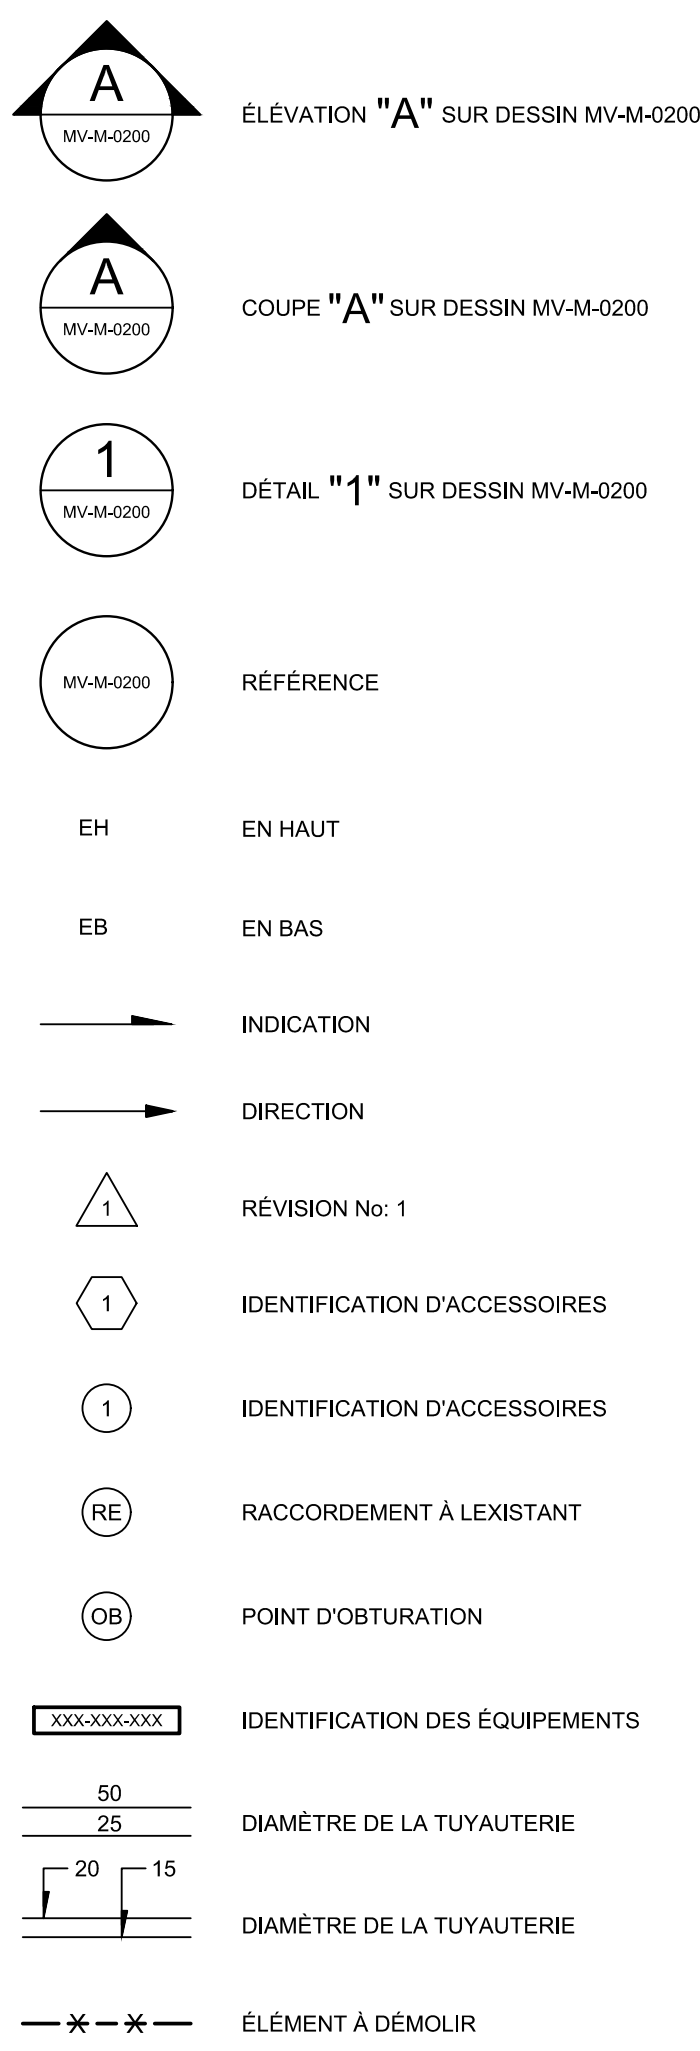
A
MV-M-0200

ÉLÉVATION "A" SUR DESSIN MV-M-0200

A
MV-M-0200

COUPE "A" SUR DESSIN MV-M-0200

1
MV-M-0200

DÉTAIL "1" SUR DESSIN MV-M-0200

MV-M-0200

RÉFÉRENCE

EH

EN HAUT

EB

EN BAS

INDICATION

DIRECTION

1

RÉVISION No: 1

1

IDENTIFICATION D'ACCESSOIRES

1

IDENTIFICATION D'ACCESSOIRES

RE

RACCORDEMENT À LEXISTANT

OB

POINT D'OBTURATION

XXX-XXX-XXX

IDENTIFICATION DES ÉQUIPEMENTS

50
25

DIAMÈTRE DE LA TUYAUTERIE

20 15

DIAMÈTRE DE LA TUYAUTERIE

ÉLÉMENT À DÉMOLIR